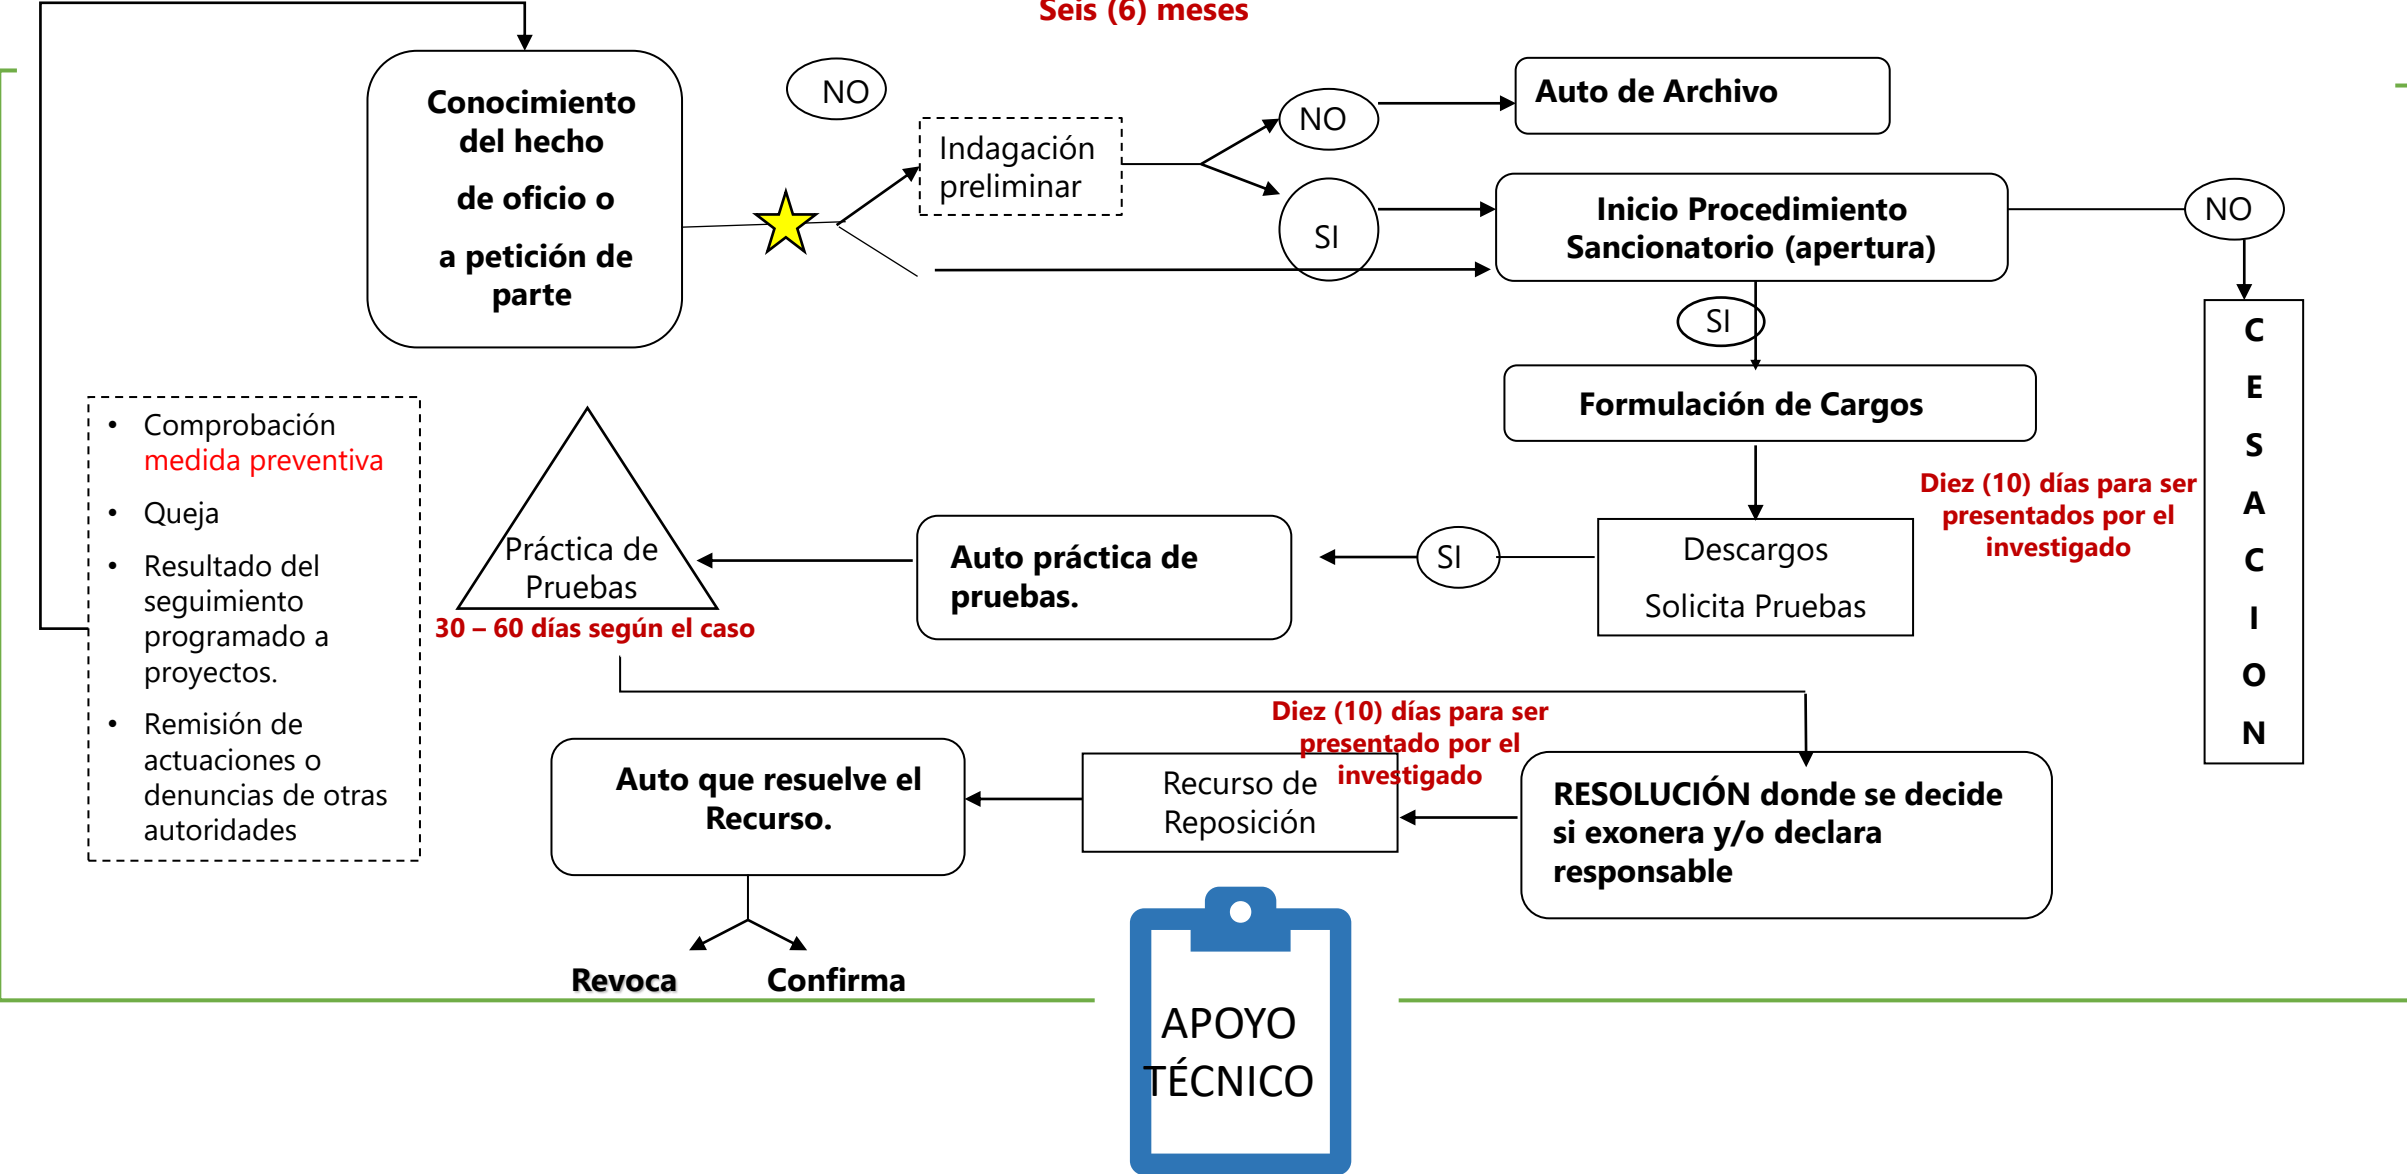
Seis (6) meses

Conocimiento del hecho de oficio o a petición de parte

NO

Indagación preliminar

NO

Auto de Archivo

SI

Inicio Procedimiento Sancionatorio (apertura)

NO

C E S A C I O N

SI

Formulación de Cargos

• Comprobación medida preventiva
• Queja
• Resultado del seguimiento programado a proyectos.
• Remisión de actuaciones o denuncias de otras autoridades

Práctica de Pruebas

30 – 60 días según el caso

Auto práctica de pruebas.

SI

Descargos
Solicita Pruebas

Diez (10) días para ser presentados por el investigado

Diez (10) días para ser presentado por el investigado

Auto que resuelve el Recurso.

Recurso de Reposición

RESOLUCIÓN donde se decide si exonera y/o declara responsable

Revoca

Confirma

APOYO TÉCNICO